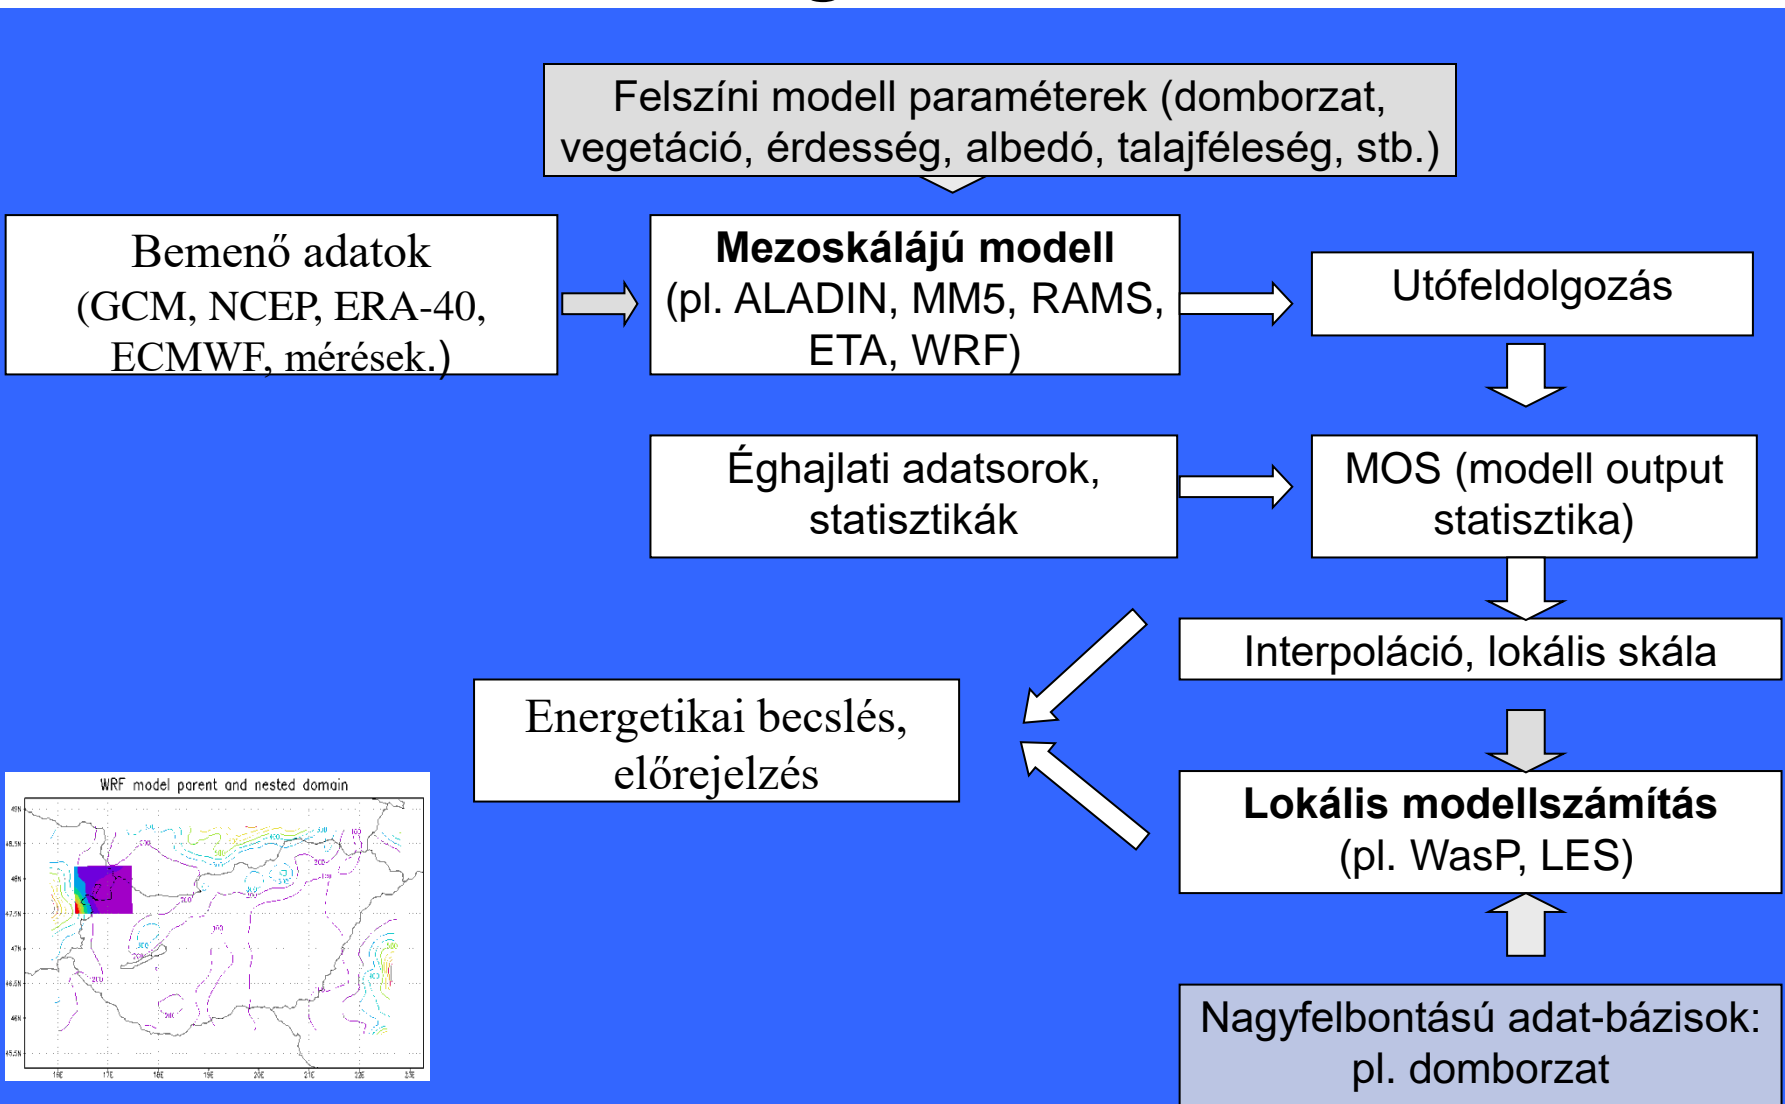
Felszíni modell paraméterek (domborzat, vegetáció, érdesség, albedó, talajféleség, stb.)

Bemenő adatok (GCM, NCEP, ERA-40, ECMWF, mérések.)

**Mezoskálájú modell** (pl. ALADIN, MM5, RAMS, ETA, WRF)

Utófeldolgozás

Éghajlati adatsorok, statisztikák

MOS (modell output statisztika)

Interpoláció, lokális skála

Energetikai becslés, előrejelzés

**Lokális modellszámítás** (pl. WasP, LES)

Nagyfelbontású adat-bázisok: pl. domborzat

WRF model parent and nested domain